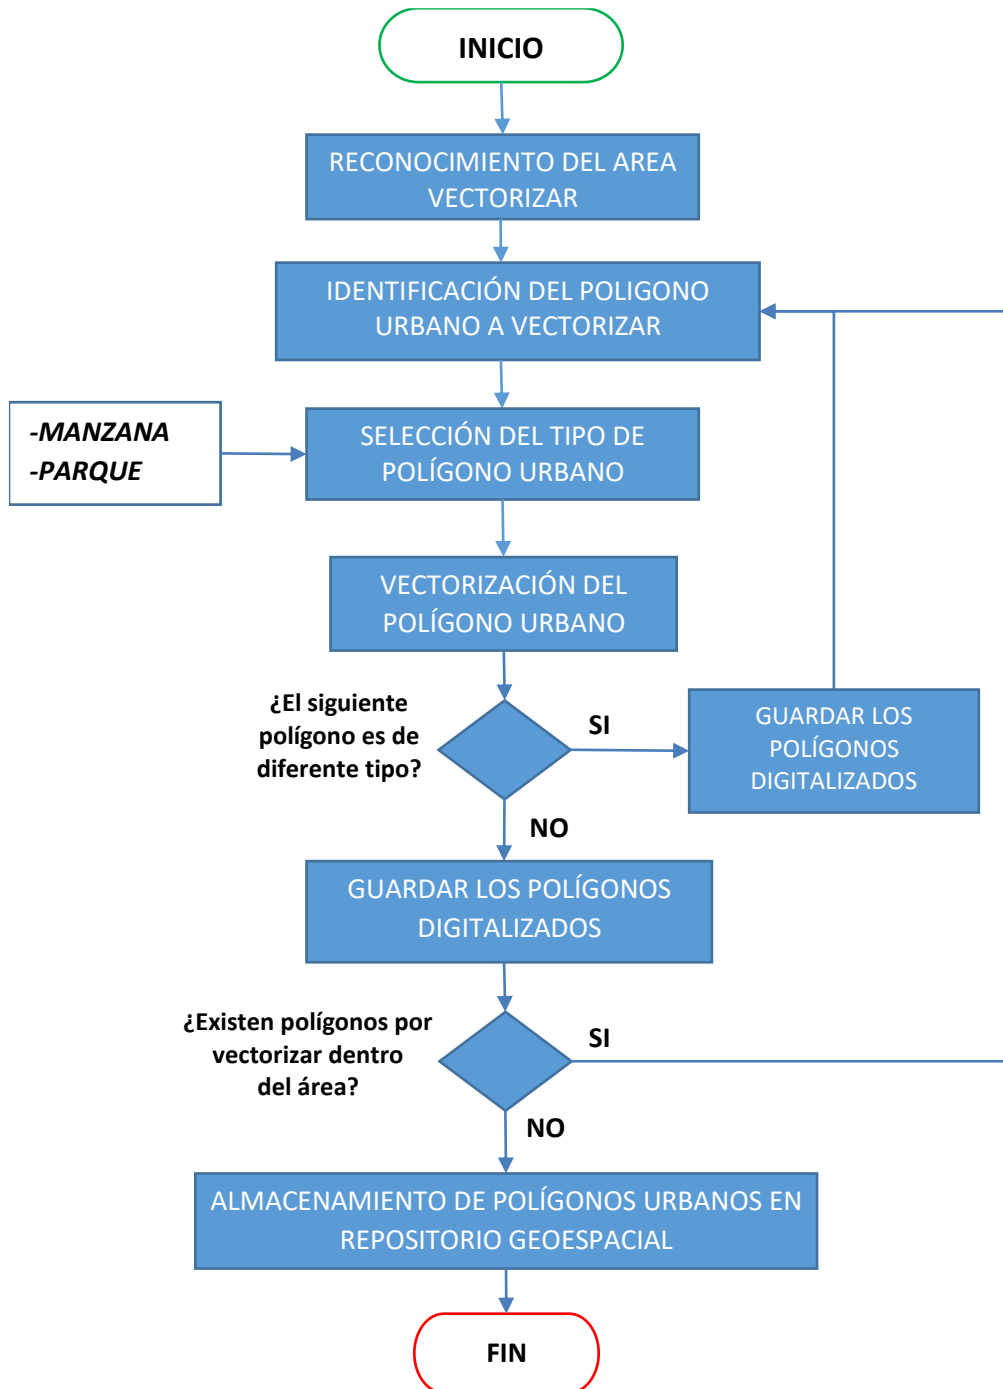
INICIO

RECONOCIMIENTO DEL AREA VECTORIZAR

IDENTIFICACIÓN DEL POLIGONO URBANO A VECTORIZAR

-MANZANA
-PARQUE

SELECCIÓN DEL TIPO DE POLÍGONO URBANO

VECTORIZACIÓN DEL POLÍGONO URBANO

¿El siguiente polígono es de diferente tipo?

SI

GUARDAR LOS POLÍGONOS DIGITALIZADOS

NO

GUARDAR LOS POLÍGONOS DIGITALIZADOS

¿Existen polígonos por vectorizar dentro del área?

SI

NO

ALMACENAMIENTO DE POLÍGONOS URBANOS EN REPOSITORIO GEOESPACIAL

FIN